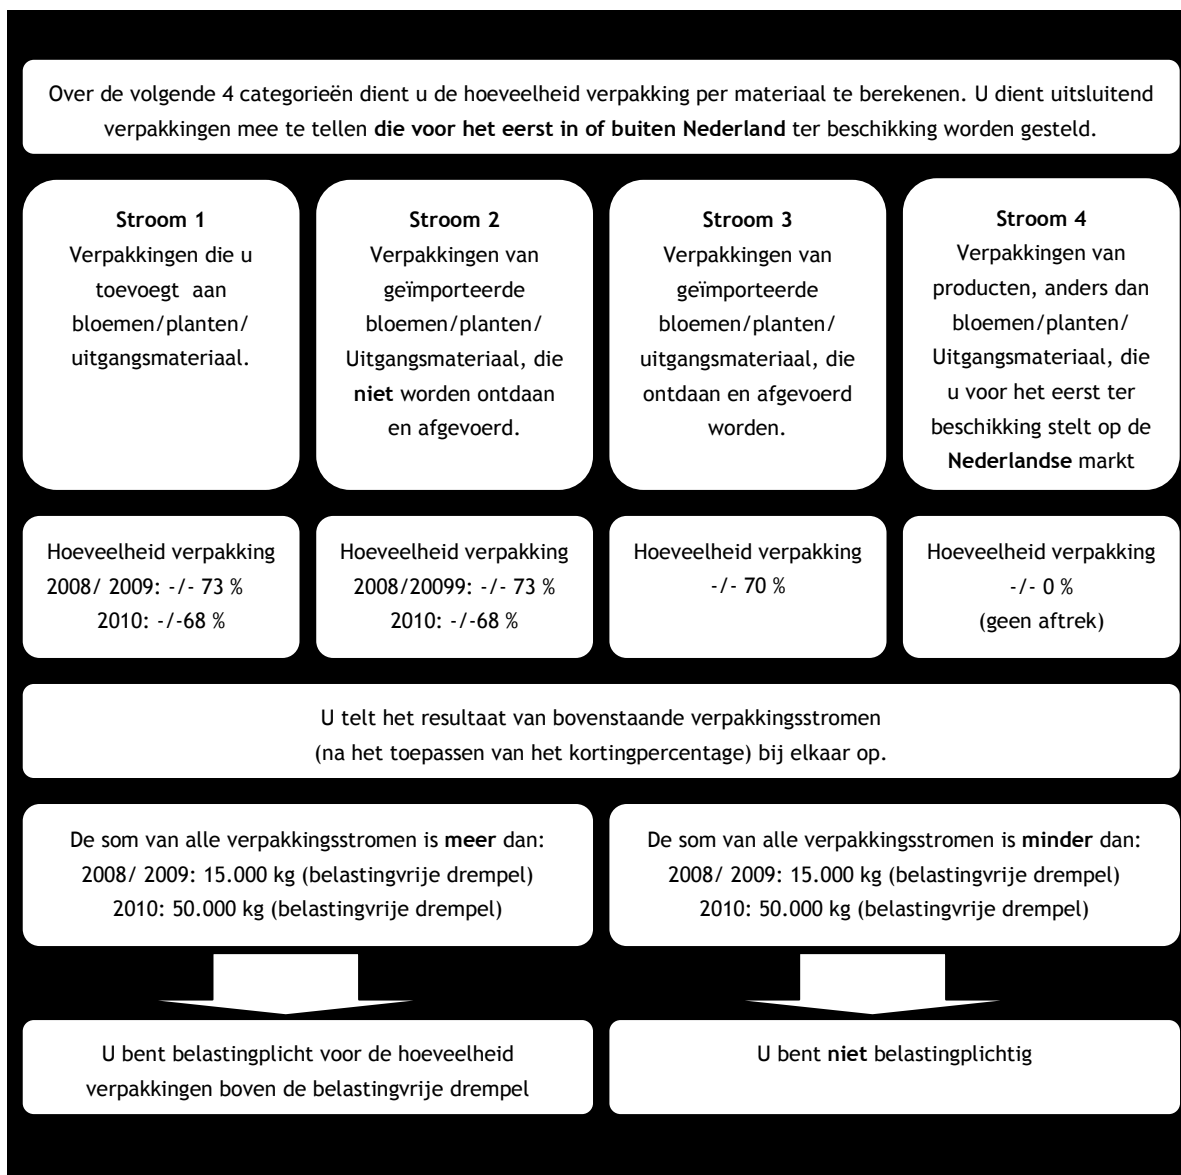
Over de volgende 4 categorieën dient u de hoeveelheid verpakking per materiaal te berekenen. U dient uitsluitend verpakkingen mee te tellen **die voor het eerst in of buiten Nederland** ter beschikking worden gesteld.

**Stroom 1**
Verpakkingen die u toevoegt aan bloemen/planten/ uitgangsmateriaal.

**Stroom 2**
Verpakkingen van geïmporteerde bloemen/planten/ Uitgangsmateriaal, die **niet** worden ontdaan en afgevoerd.

**Stroom 3**
Verpakkingen van geïmporteerde bloemen/planten/ uitgangsmateriaal, die ontdaan en afgevoerd worden.

**Stroom 4**
Verpakkingen van producten, anders dan bloemen/planten/ Uitgangsmateriaal, die u voor het eerst ter beschikking stelt op de **Nederlandse** markt

Hoeveelheid verpakking
2008/ 2009: -/- 73 %
2010: -/-68 %

Hoeveelheid verpakking
2008/20099: -/- 73 %
2010: -/-68 %

Hoeveelheid verpakking
-/- 70 %

Hoeveelheid verpakking
-/- 0 %
(geen aftrek)

U telt het resultaat van bovenstaande verpakkingsstromen (na het toepassen van het kortingpercentage) bij elkaar op.

De som van alle verpakkingsstromen is **meer** dan:
2008/ 2009: 15.000 kg (belastingvrije drempel)
2010: 50.000 kg (belastingvrije drempel)

De som van alle verpakkingsstromen is **minder** dan:
2008/ 2009: 15.000 kg (belastingvrije drempel)
2010: 50.000 kg (belastingvrije drempel)

U bent belastingplicht voor de hoeveelheid verpakkingen boven de belastingvrije drempel

U bent **niet** belastingplichtig